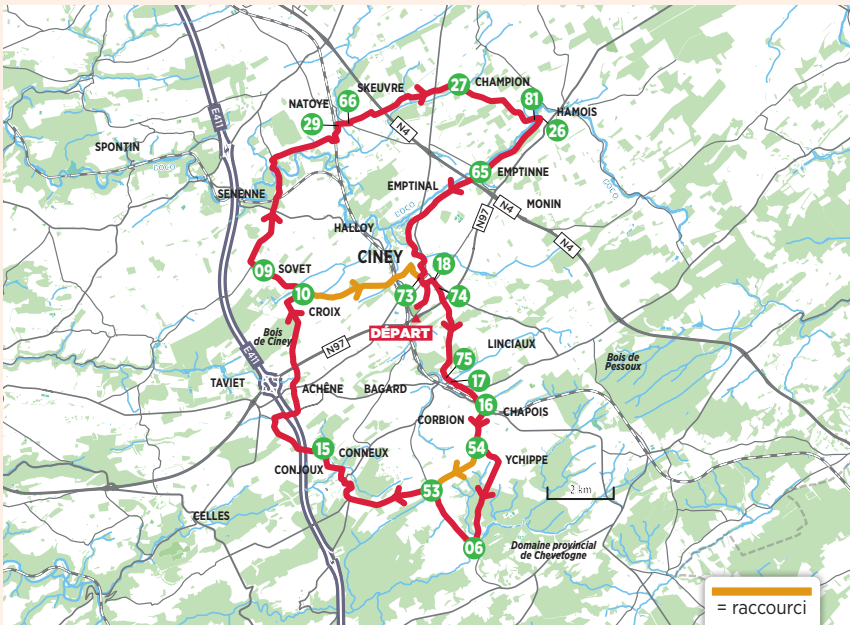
27 CHAMPION
SKEUVRE
81
NATOYE 66
HAMOIS
29
26
N4
SPONTIN
E411
65 EMPTINNE
EMPTINAL
SENENNE
MONIN
N97
N4
HALLOY
N4
CINEY
18
09 SOVET
10
73
74
CROIX
DÉPART
Bois de Ciney
N97
LINCIAUX
E411
75
Bois de Pessoux
TAVIET
ACHÈNE
BAGARD
17
16 CHAPOIS
CORBION
15
54
CONNEUX
YCHIPPE
CONJOUX
2 km
53
CELLES
06
Domaine provincial de Chevetogne
= raccourci